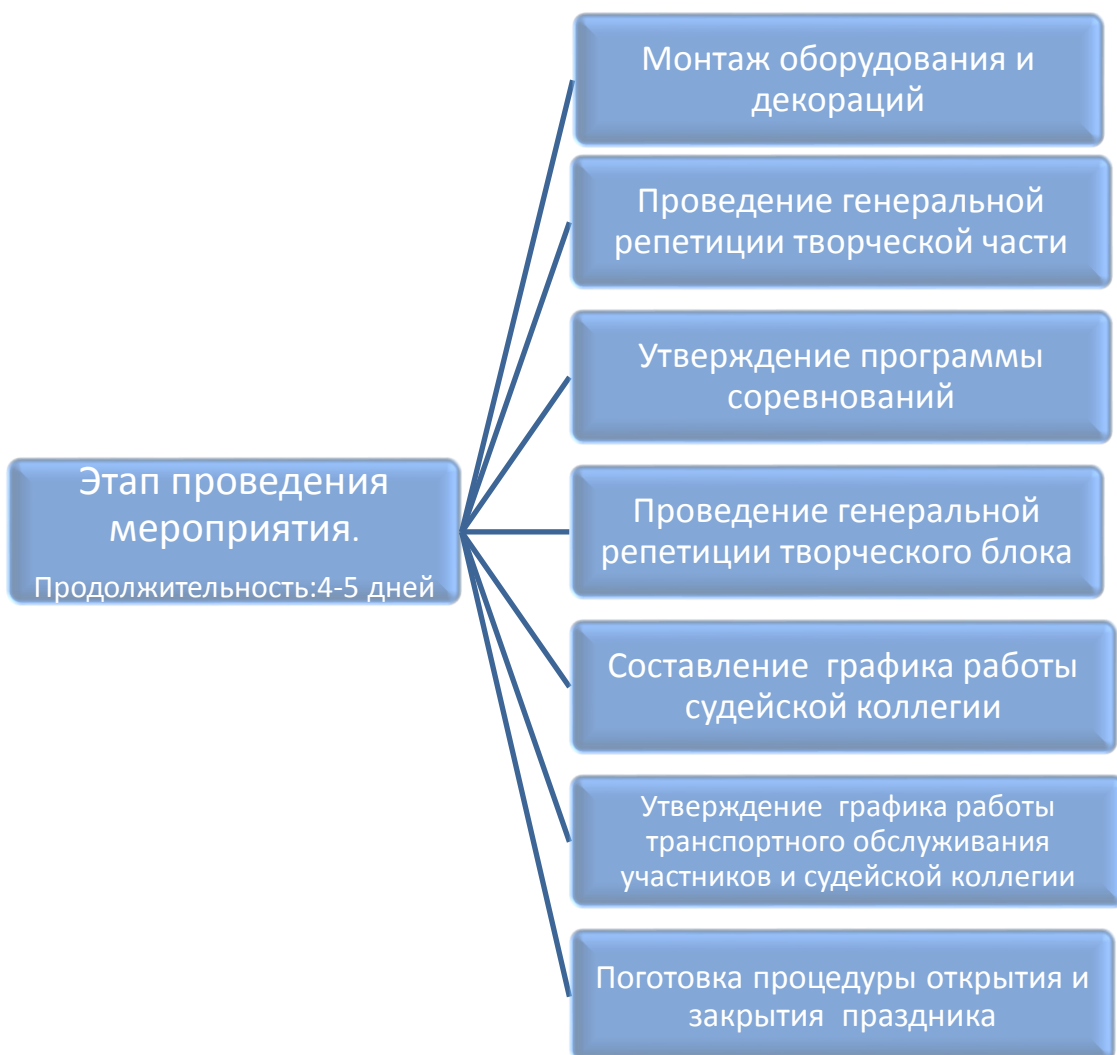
Этап проведения мероприятия.

Продолжительность:4-5 дней

Монтаж оборудования и декораций

Проведение генеральной репетиции творческой части

Утверждение программы соревнований

Проведение генеральной репетиции творческого блока

Составление графика работы судейской коллегии

Утверждение графика работы транспортного обслуживания участников и судейской коллегии

Поготовка процедуры открытия и закрытия праздника